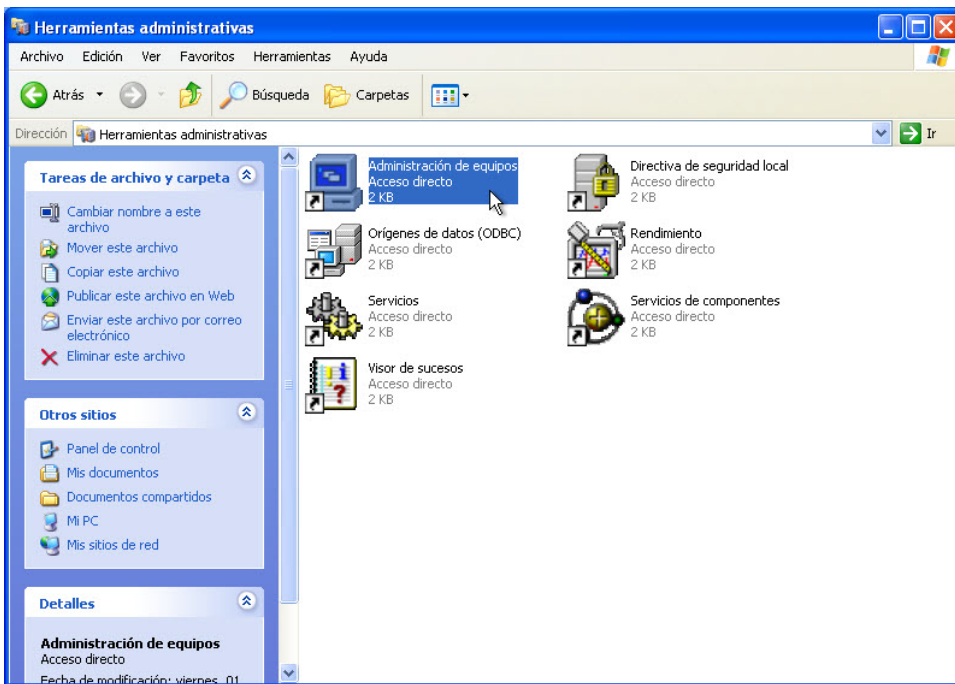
Herramientas administrativas

Archivo Edición Ver Favoritos Herramientas Ayuda

Atrás Búsqueda Carpetas

Dirección Herramientas administrativas Ir

Tareas de archivo y carpeta

Cambiar nombre a este archivo
Mover este archivo
Copiar este archivo
Publicar este archivo en Web
Enviar este archivo por correo electrónico
Eliminar este archivo

Otros sitios

Panel de control
Mis documentos
Documentos compartidos
Mi PC
Mis sitios de red

Detalles

Administración de equipos
Acceso directo
Fecha de modificación: viernes, 01

Administración de equipos
Acceso directo
2 KB

Directiva de seguridad local
Acceso directo
2 KB

Orígenes de datos (ODBC)
Acceso directo
2 KB

Rendimiento
Acceso directo
2 KB

Servicios
Acceso directo
2 KB

Servicios de componentes
Acceso directo
2 KB

Visor de sucesos
Acceso directo
2 KB